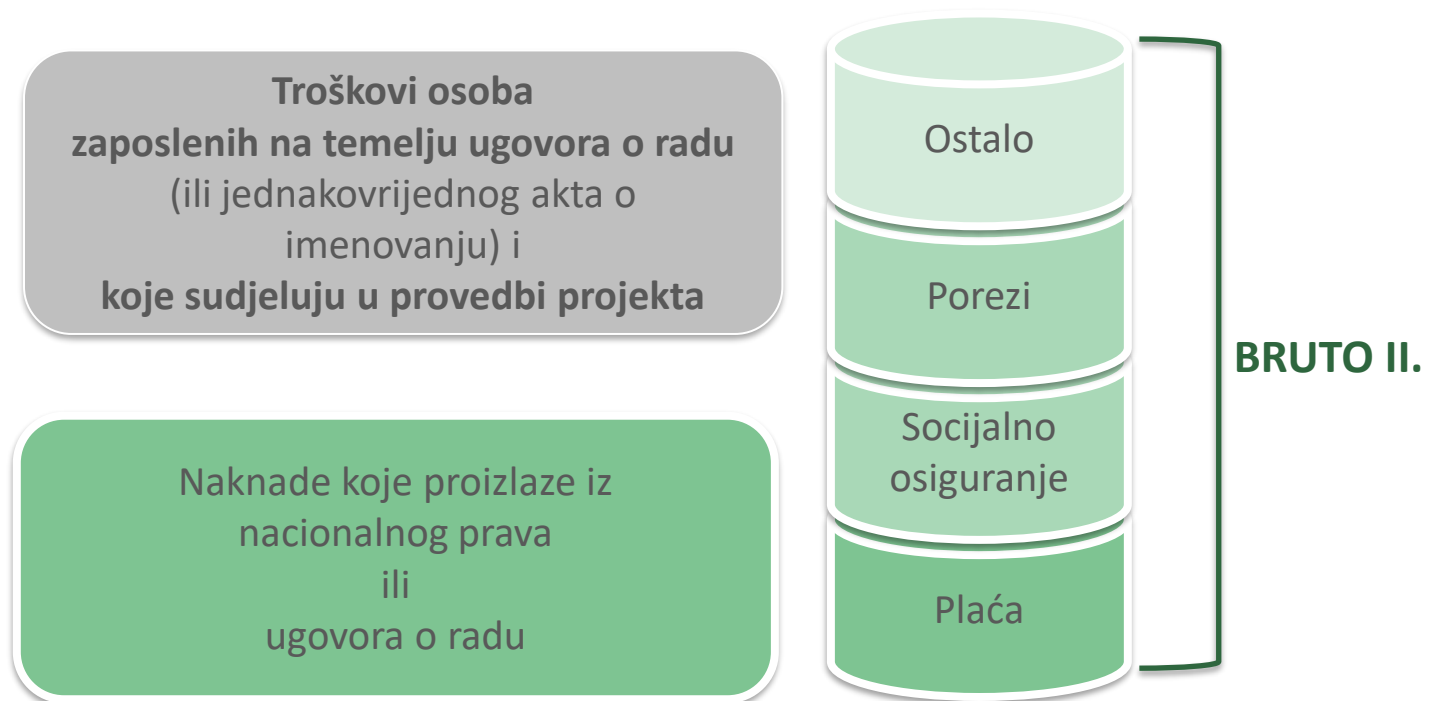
**Troškovi osoba zaposlenih na temelju ugovora o radu** (ili jednakovrijednog akta o imenovanju) i **koje sudjeluju u provedbi projekta**

Naknade koje proizlaze iz nacionalnog prava ili ugovora o radu

Ostalo

Porezi

Socijalno osiguranje

Plaća

BRUTO II.